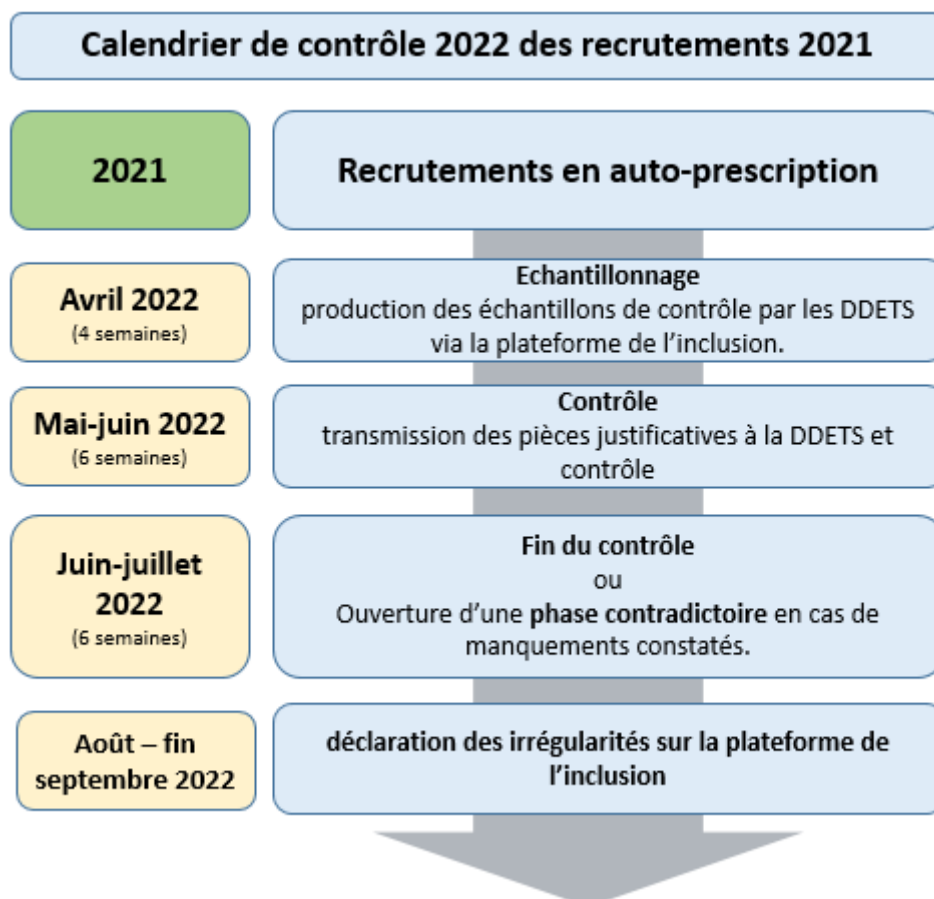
Calendrier de contrôle 2022 des recrutements 2021

2021

Recrutements en auto-prescription

Avril 2022
(4 semaines)

Echantillonnage
production des échantillons de contrôle par les DDETS via la plateforme de l'inclusion.

Mai-juin 2022
(6 semaines)

Contrôle
transmission des pièces justificatives à la DDETS et contrôle

Juin-juillet 2022
(6 semaines)

Fin du contrôle
ou
Ouverture d'une phase contradictoire en cas de manquements constatés.

Août – fin septembre 2022

déclaration des irrégularités sur la plateforme de l'inclusion